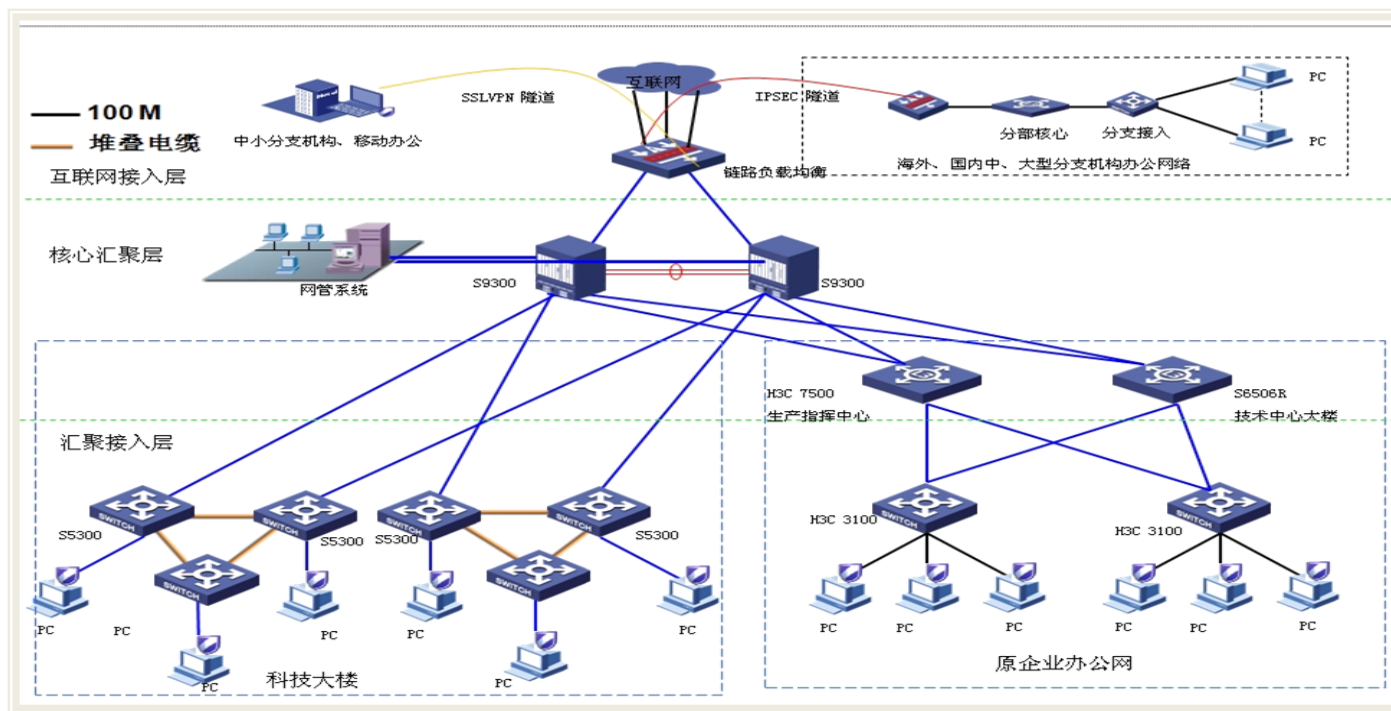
100 M
堆叠电缆
互联网接入层
中小分支机构、移动办公
SSLVPN 隧道
互联网
IPSEC 隧道
链路负载均衡
分部核心
分支接入
PC
PC
海外、国内中、大型分支机构办公网络
核心汇聚层
网管系统
S9300
S9300
H3C 7500
生产指挥中心
S6506R
技术中心大楼
汇聚接入层
S5300
S5300
S5300
S5300
SWITCH
SWITCH
SWITCH
SWITCH
SWITCH
SWITCH
SWITCH
SWITCH
H3C 3100
H3C 3100
PC
PC
PC
PC
PC
PC
PC
PC
PC
PC
PC
PC
PC
PC
科技大楼
原企业办公网